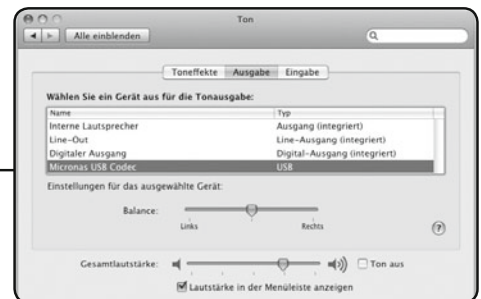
Ton

Alle einblenden

Toneffekte | Ausgabe | Eingabe

Wählen Sie ein Gerät aus für die Tonausgabe:

| Name | Typ |
|---|---|
| Interne Lautsprecher | Ausgang (integriert) |
| Line-Out | Line-Ausgang (integriert) |
| Digitaler Ausgang | Digital-Ausgang (integriert) |
| Micronas USB Codec | USB |

Einstellungen für das ausgewählte Gerät:

Balance:

Links

Rechts

?

Gesamtlautstärke:

Ton aus

Lautstärke in der Menüleiste anzeigen